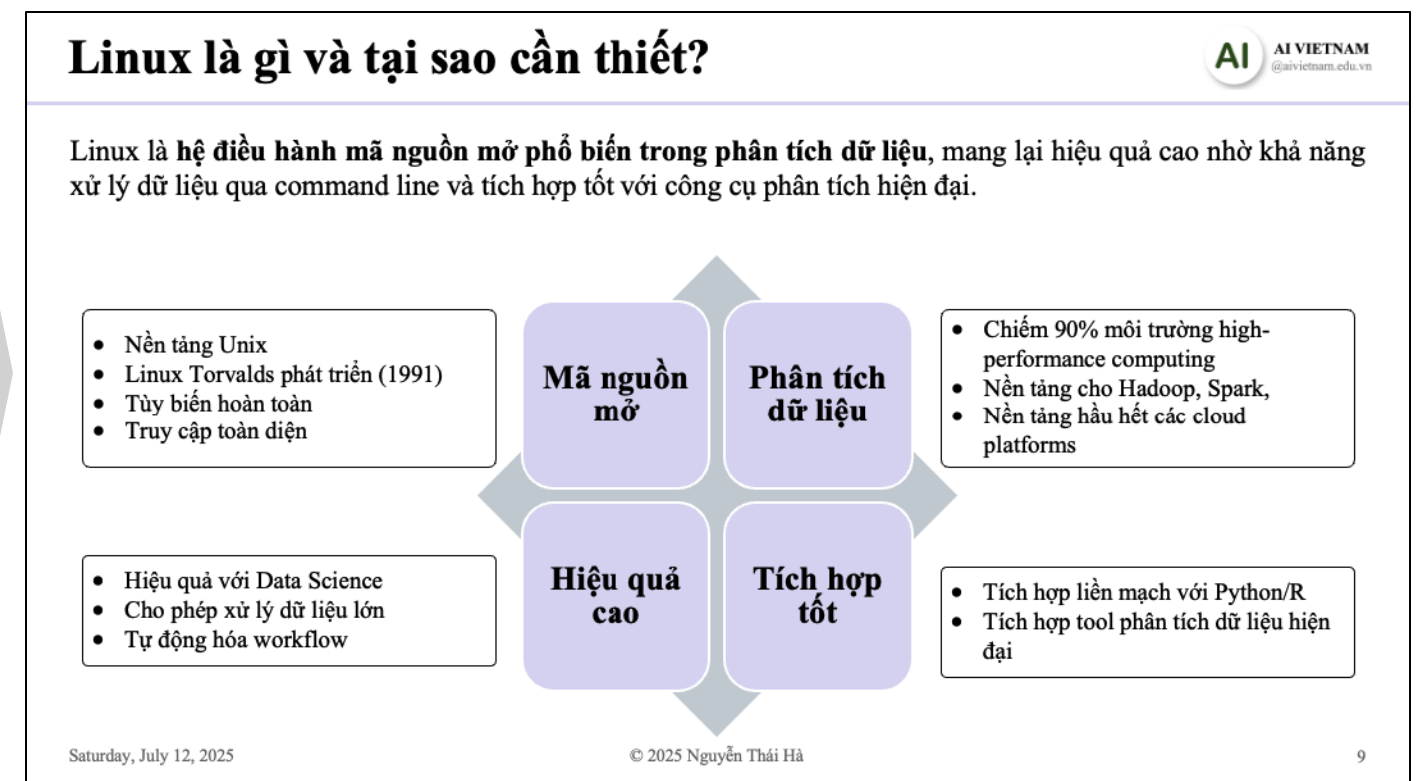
Linux là gì và tại sao cần thiết?

AI AI VIETNAM @aivietnam.edu.vn

Linux là **hệ điều hành mã nguồn mở phổ biến trong phân tích dữ liệu**, mang lại hiệu quả cao nhờ khả năng xử lý dữ liệu qua command line và tích hợp tốt với công cụ phân tích hiện đại.

- Nền tảng Unix
- Linux Torvalds phát triển (1991)
- Tùy biến hoàn toàn
- Truy cập toàn diện

Mã nguồn mở

Phân tích dữ liệu

- Chiếm 90% môi trường high-performance computing
- Nền tảng cho Hadoop, Spark,
- Nền tảng hầu hết các cloud platforms

- Hiệu quả với Data Science
- Cho phép xử lý dữ liệu lớn
- Tự động hóa workflow

Hiệu quả cao

Tích hợp tốt

- Tích hợp liền mạch với Python/R
- Tích hợp tool phân tích dữ liệu hiện đại

Saturday, July 12, 2025

© 2025 Nguyễn Thái Hà

9